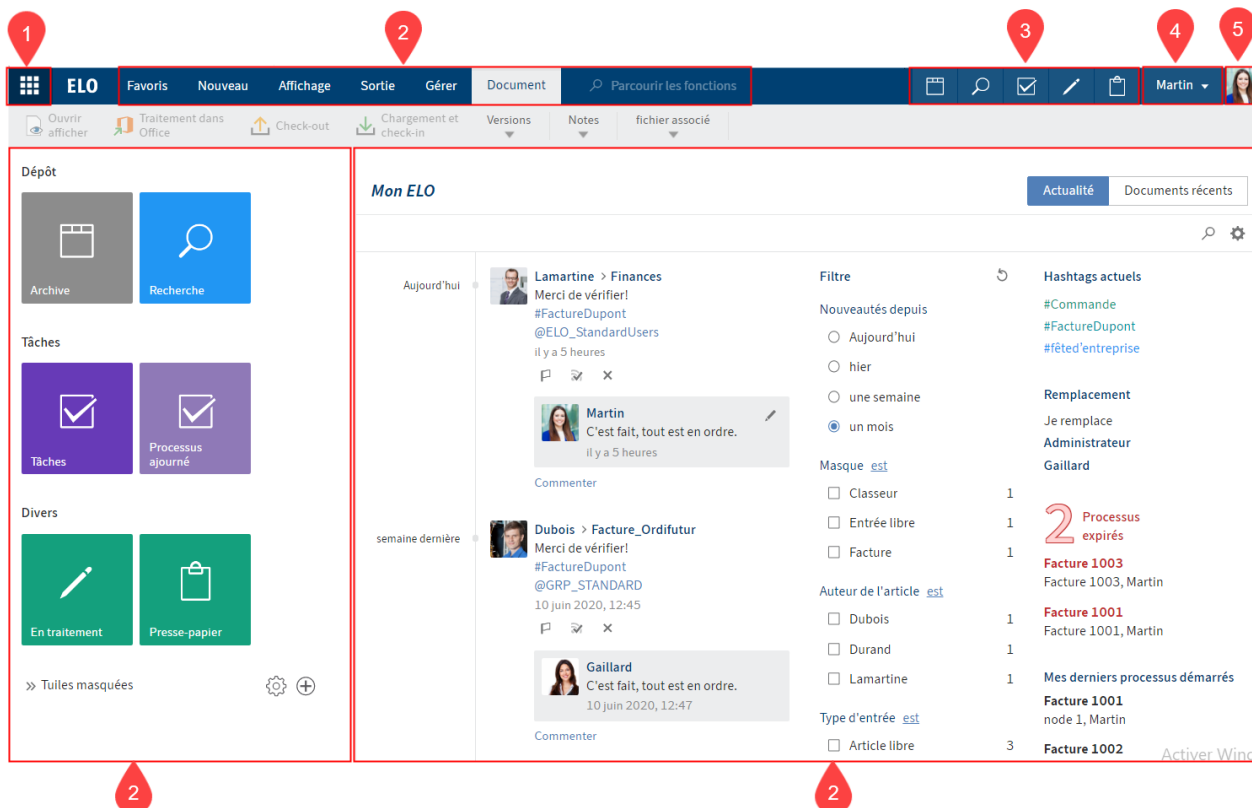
1 2 3 4 5

ELO Favoris Nouveau Affichage Sortie Gérer Document Parcourir les fonctions Martin

Ouvrir afficher Traitement dans Office Check-out Chargement et check-in Versions Notes fichier associé

Dépôt

Archive Recherche

Tâches

Tâches Processus ajourné

Divers

En traitement Presse-papier

» Tulles masquées

Mon ELO

Actualité Documents récents

Aujourd'hui

Lamartine > Finances
Merci de vérifier!
#FactureDupont
@ELO_StandardUsers
il y a 5 heures

Martin
C'est fait, tout est en ordre.
il y a 5 heures

Commenter

semaine dernière

Dubois > Facture_Ordifutur
Merci de vérifier!
#FactureDupont
@GRP_STANDARD
10 juin 2020, 12:45

Gaillard
C'est fait, tout est en ordre.
10 juin 2020, 12:47

Commenter

Filtre

Nouveautés depuis
Aujourd'hui
hier
une semaine
un mois

Masque est
Classeur 1
Entrée libre 1
Facture 1

Auteur de l'article est
Dubois 1
Durand 1
Lamartine 1

Type d'entrée est
Article libre 3

Hashtags actuels
#Commande
#FactureDupont
#fêted'entreprise

Remplacement
Je remplace
Administrateur
Gaillard

2 Processus expirés

Facture 1003
Facture 1003, Martin

Facture 1001
Facture 1001, Martin

Mes derniers processus démarrés
Facture 1001
node 1, Martin

Facture 1002

Activer Win

2 2